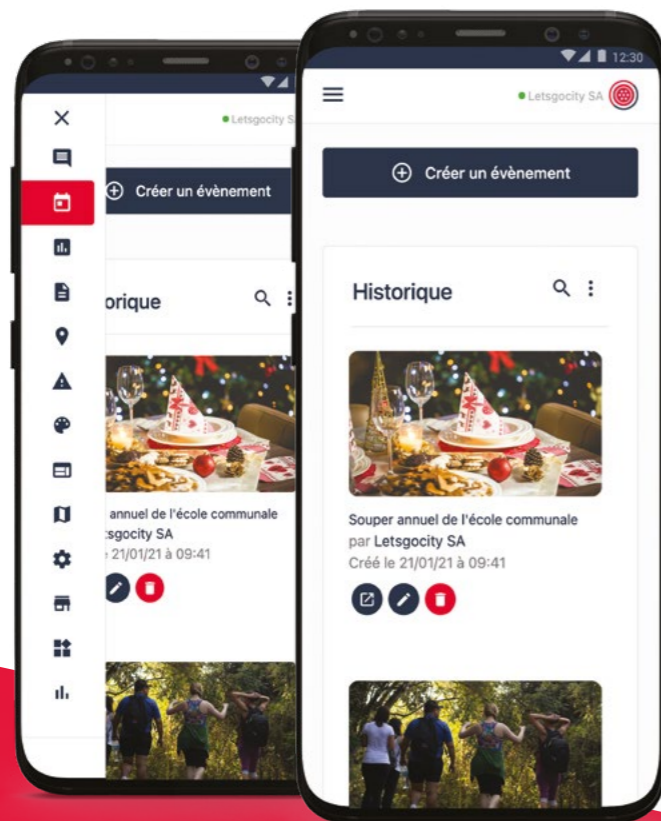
Letsgocity S

Créer un évènement

orique

annuel de l'école communale
tsgocity SA
e 21/01/21 à 09:41

12:30

Letsgocity SA

Créer un évènement

Historique

Souper annuel de l'école communale
par Letsgocity SA
Créé le 21/01/21 à 09:41